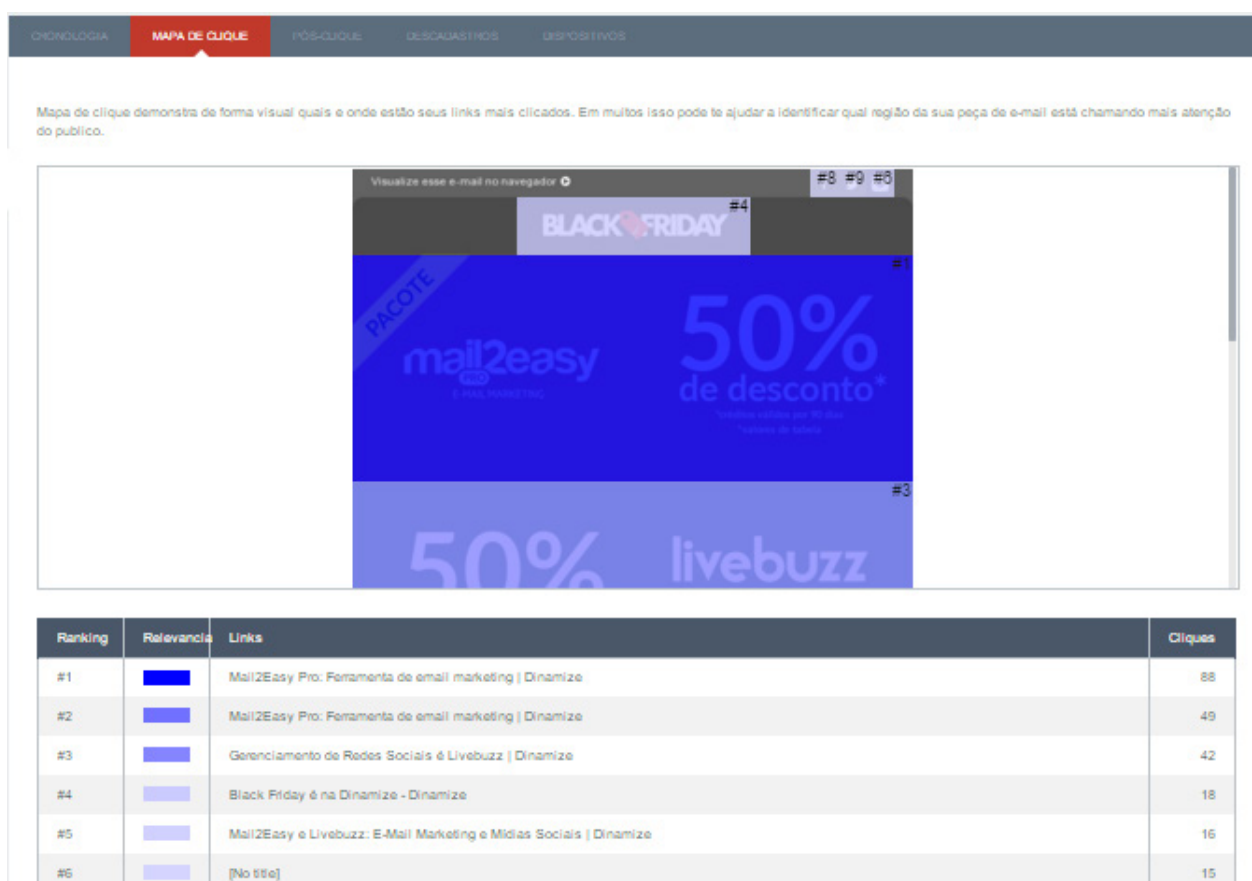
CRONOLOGIA MAPA DE CLIQUE PÓS-CLIQUE DESCADASTROS DISPOSITIVOS

Mapa de clique demonstra de forma visual quais e onde estão seus links mais clicados. Em muitos isso pode te ajudar a identificar qual região da sua peça de e-mail está chamando mais atenção do publico.

Visualize esse e-mail no navegador #8 #9 #6

BLACK FRIDAY #4

#1

PACOTE

mail2easy PRO E-MAIL MARKETING

50% de desconto*

*créditos válidos por 90 dias *valores de tabela

#3

50% livebuzz

| Ranking | Relevancia | Links | Cliques |
|---|---|---|---|
| #1 | | Mail2Easy Pro: Ferramenta de email marketing \| Dinamize | 88 |
| #2 | | Mail2Easy Pro: Ferramenta de email marketing \| Dinamize | 49 |
| #3 | | Gerenciamento de Redes Sociais é Livebuzz \| Dinamize | 42 |
| #4 | | Black Friday é na Dinamize - Dinamize | 18 |
| #5 | | Mail2Easy e Livebuzz: E-Mail Marketing e Mídias Sociais \| Dinamize | 16 |
| #6 | | [No title] | 15 |